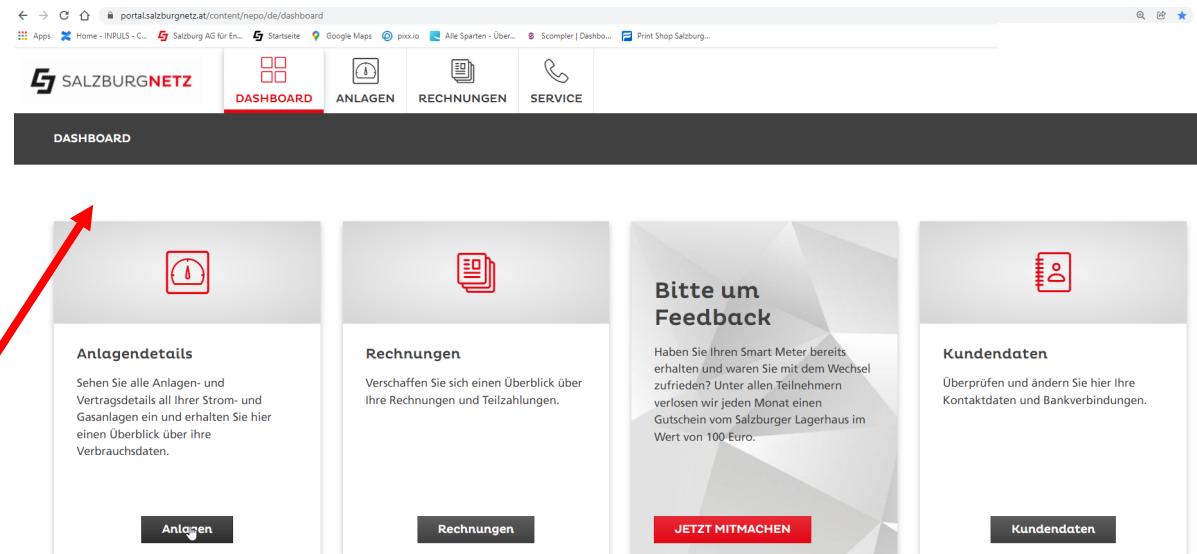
portal.salzburgnetz.at/content/nepo/de/dashboard

Apps Home - INPULS - C... Salzburg AG für En... Startseite Google Maps pixx.io Alle Sparten - Über... Scompler | Dashbo... Print Shop Salzburg...

SALZBURGNETZ

DASHBOARD ANLAGEN RECHNUNGEN SERVICE

DASHBOARD

Anlagendetails

Sehen Sie alle Anlagen- und Vertragsdetails all Ihrer Strom- und Gasanlagen ein und erhalten Sie hier einen Überblick über ihre Verbrauchsdaten.

Anlagen

Rechnungen

Verschaffen Sie sich einen Überblick über Ihre Rechnungen und Teilzahlungen.

Rechnungen

Bitte um Feedback

Haben Sie Ihren Smart Meter bereits erhalten und waren Sie mit dem Wechsel zufrieden? Unter allen Teilnehmern verlosen wir jeden Monat einen Gutschein vom Salzburger Lagerhaus im Wert von 100 Euro.

JETZT MITMACHEN

Kundendaten

Überprüfen und ändern Sie hier Ihre Kontaktdaten und Bankverbindungen.

Kundendaten